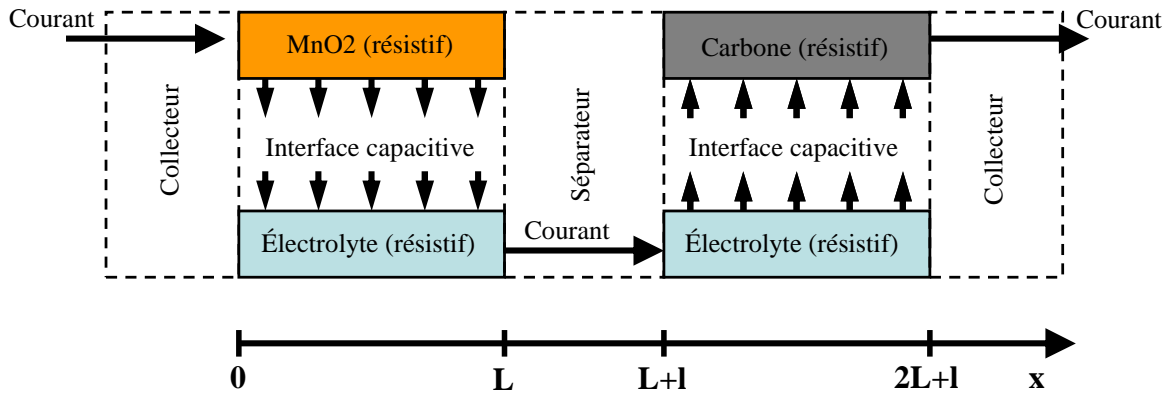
Courant

MnO2 (résistif)

Carbone (résistif)

Courant

Collecteur

Interface capacitive

Séparateur

Interface capacitive

Collecteur

Électrolyte (résistif)

Courant

Électrolyte (résistif)

0

L

L+l

2L+l

x